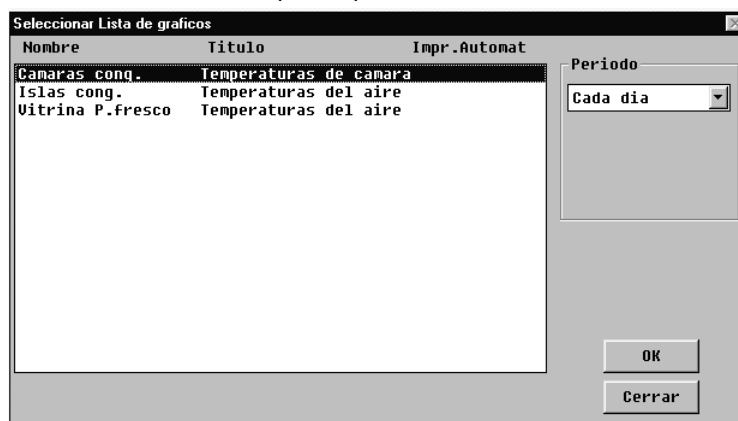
Seleccionar Lista de graficos

| Nombre | Titulo | Impr.Automat |
|---|---|---|
| Camaras cong. | Temperaturas de camara | |
| Islas cong. | Temperaturas del aire | |
| Vitrina P.fresco | Temperaturas del aire | |

Periodo
Cada dia

OK
Cerrar